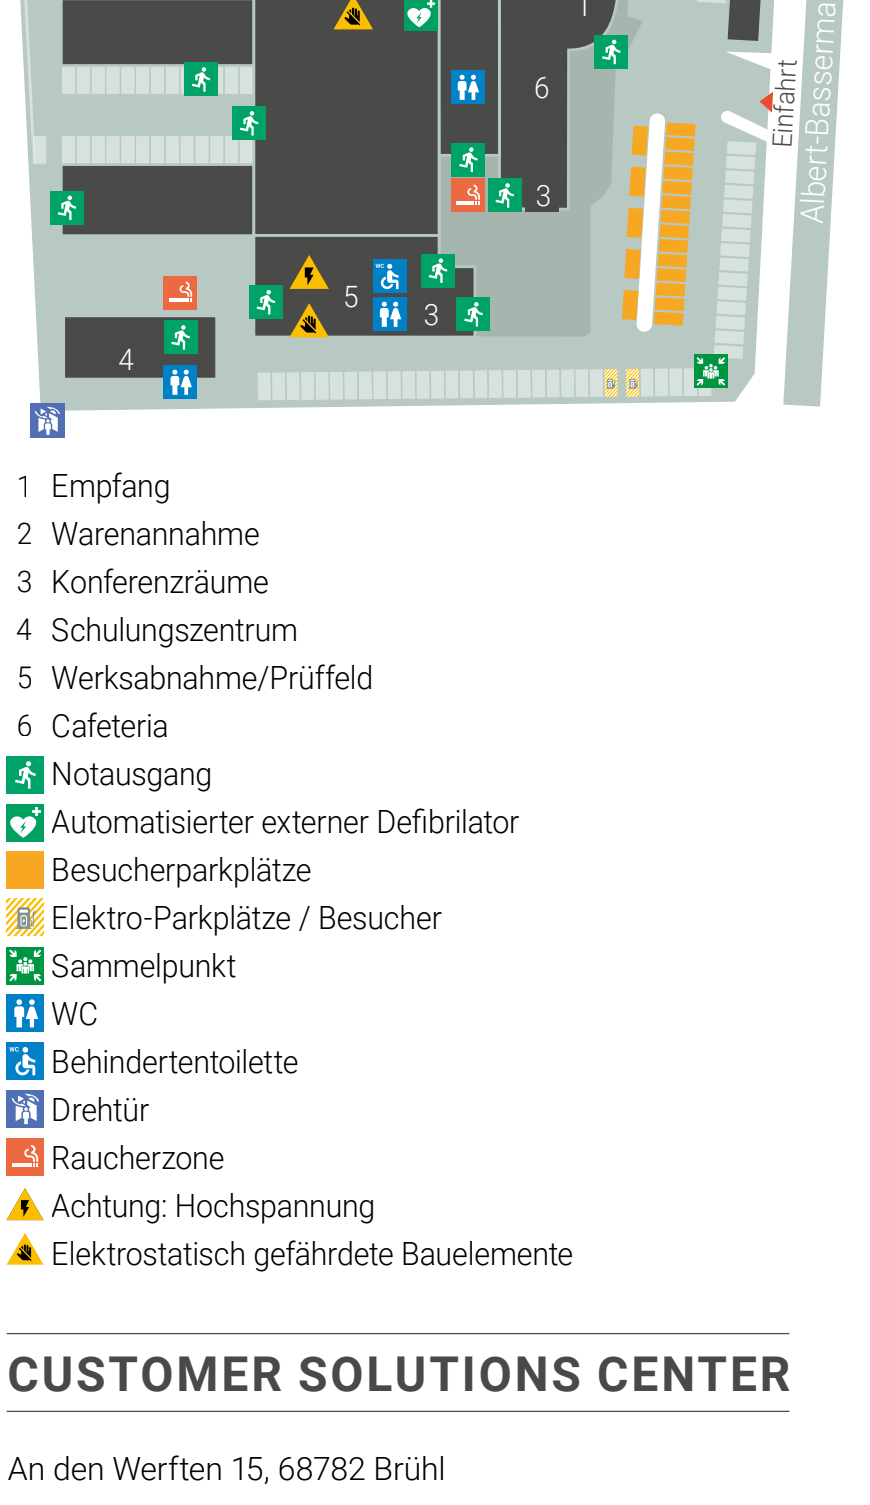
1

6

3

Einfahrt

Albert-Basserma

5

3

4

1 Empfang
2 Warenannahme
3 Konferenzräume
4 Schulungszentrum
5 Werksabnahme/Prüffeld
6 Cafeteria
Notausgang
Automatisierter externer Defibrilator
Besucherparkplätze
Elektro-Parkplätze / Besucher
Sammelpunkt
WC
Behindertentoilette
Drehtür
Raucherzone
Achtung: Hochspannung
Elektrostatisch gefährdete Bauelemente

CUSTOMER SOLUTIONS CENTER

An den Werften 15, 68782 Brühl